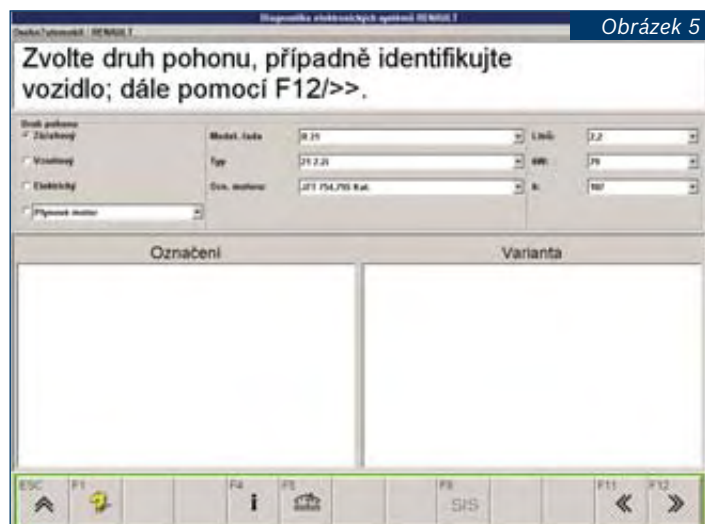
Diagnostika elektronických systémů RENAULT

Obrázek 5

Zvolte druh pohonu, případně identifikujte vozidlo; dále pomocí F12/>>.

Druh pohonu
Zážehový
Vznětový
Elektrický
Plynový motor

Model. řada: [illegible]
Typ: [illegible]
Ozn. motoru: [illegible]
Litrů: 2,2
kW: 70
k: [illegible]

Označení

Varianta

ESC
F1
F4
F5
F8
SIS
F11
F12